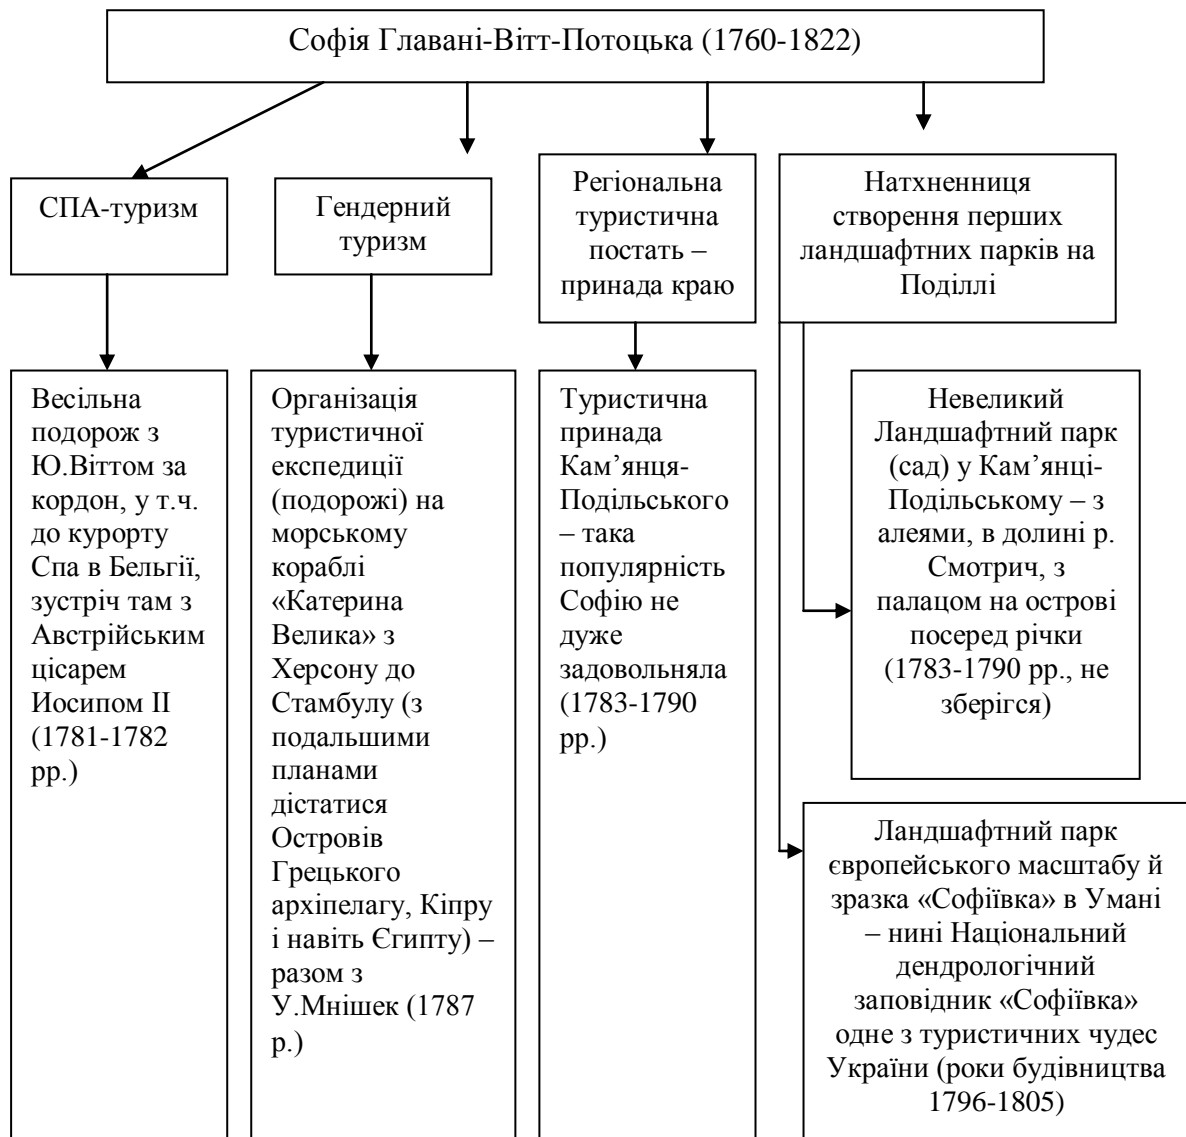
Софія Главані-Вітт-Потоцька (1760-1822)

СПА-туризм

Гендерний туризм

Регіональна туристична постать – принада краю

Натхненниця створення перших ландшафтних парків на Поділлі

Весільна подорож з Ю.Віттом за кордон, у т.ч. до курорту Спа в Бельгії, зустріч там з Австрійським цісарем Иосипом ІІ (1781-1782 рр.)

Організація туристичної експедиції (подорожі) на морському кораблі «Катерина Велика» з Херсону до Стамбулу (з подальшими планами дістатися Островів Грецького архіпелагу, Кіпру і навіть Єгипту) – разом з У.Мнішек (1787 р.)

Туристична принада Кам'янця-Подільського – така популярність Софію не дуже задовольняла (1783-1790 рр.)

Невеликий Ландшафтний парк (сад) у Кам'янці-Подільському – з алеями, в долині р. Смотрич, з палацом на острові посеред річки (1783-1790 рр., не зберігся)

Ландшафтний парк європейського масштабу й зразка «Софіївка» в Умані – нині Національний дендрологічний заповідник «Софіївка» одне з туристичних чудес України (роки будівництва 1796-1805)